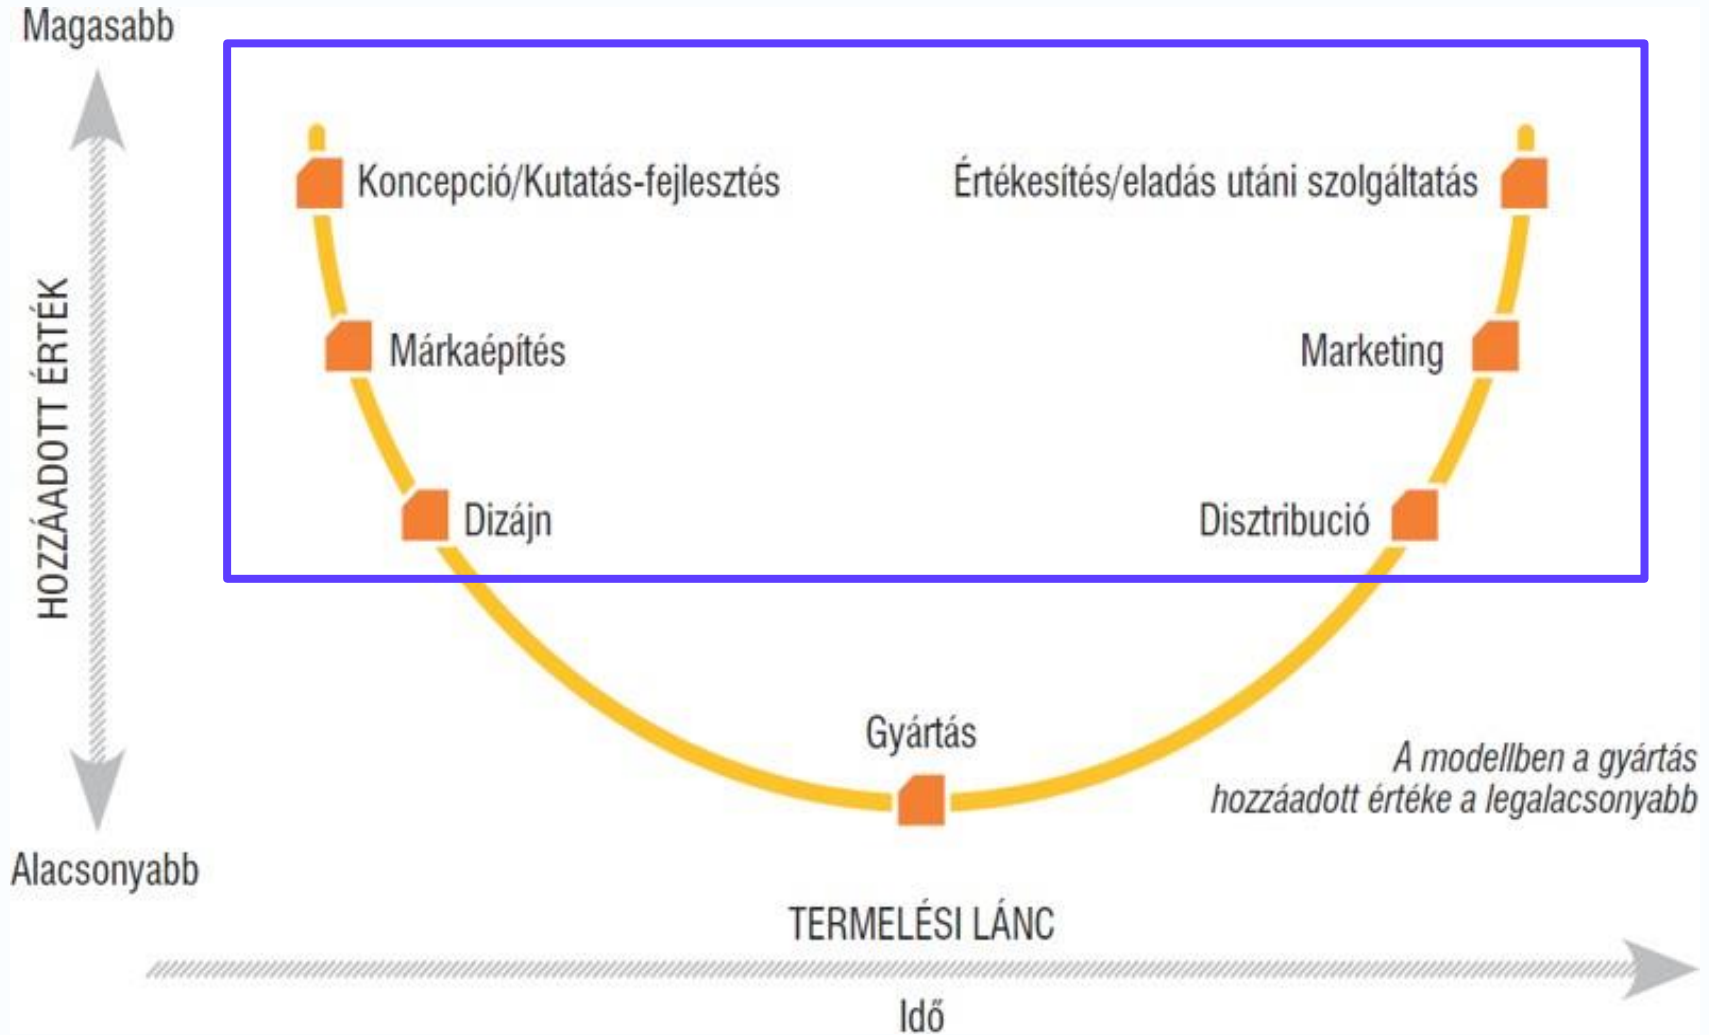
Magasabb

HOZZÁADOTT ÉRTÉK

Koncepció/Kutatás-fejlesztés

Értékesítés/eladás utáni szolgáltatás

Márkaépítés

Marketing

Dizájn

Disztribució

Gyártás

A modellben a gyártás hozzáadott értéke a legalacsonyabb

Alacsonyabb

TERMELÉSI LÁNC

Idő